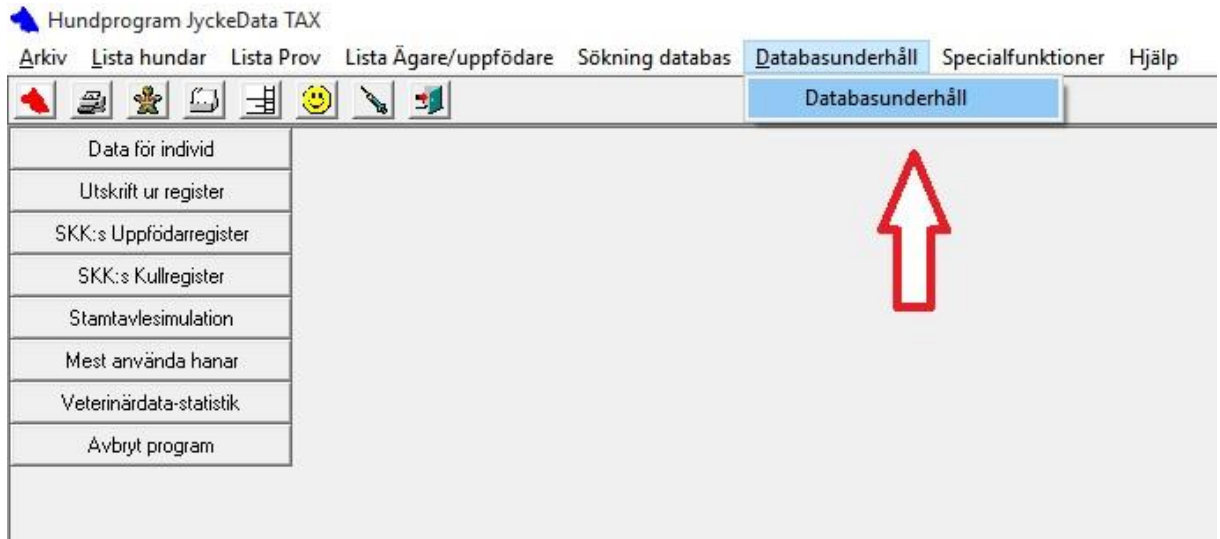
Hundprogram JyckeData TAX

Arkiv Lista hundar Lista Prov Lista Ägare/uppfödare Sökning databas Databasunderhåll Specialfunktioner Hjälp

Databasunderhåll

Data för individ
Utskrift ur register
SKK:s Uppfödarregister
SKK:s Kullregister
Stamtavlesimulation
Mest använda hanar
Veterinärdata-statistik
Avbryt program